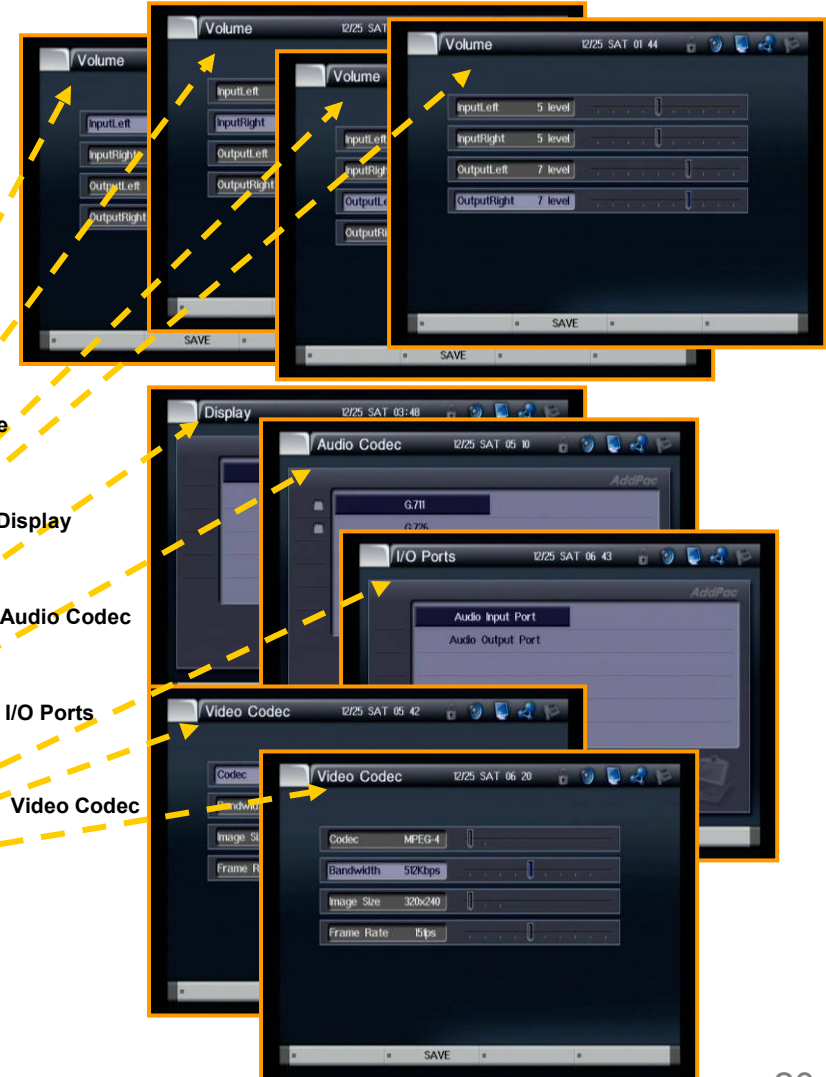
Volume

InputLeft

InputRight

OutputLeft

OutputRight

SAVE

Volume 12/25 SAT

InputLeft

InputRight

OutputLeft

OutputRight

Volume

InputLeft

InputRight

OutputLeft

OutputRi

SAVE

Volume 12/25 SAT 01 44

InputLeft 5 level

InputRight 5 level

OutputLeft 7 level

OutputRight 7 level

SAVE

e

Display

Audio Codec

I/O Ports

Video Codec

Display 12/25 SAT 03:48

Audio Codec 12/25 SAT 05 10

AddPac

G.711

G.726

I/O Ports 12/25 SAT 06 43

AddPac

Audio Input Port

Audio Output Port

Video Codec 12/25 SAT 05 42

Codec

Bandwid

Image Si

Frame R

Video Codec 12/25 SAT 06 20

Codec MPEG-4

Bandwidth 512Kbps

Image Size 320x240

Frame Rate 15fps

SAVE

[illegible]